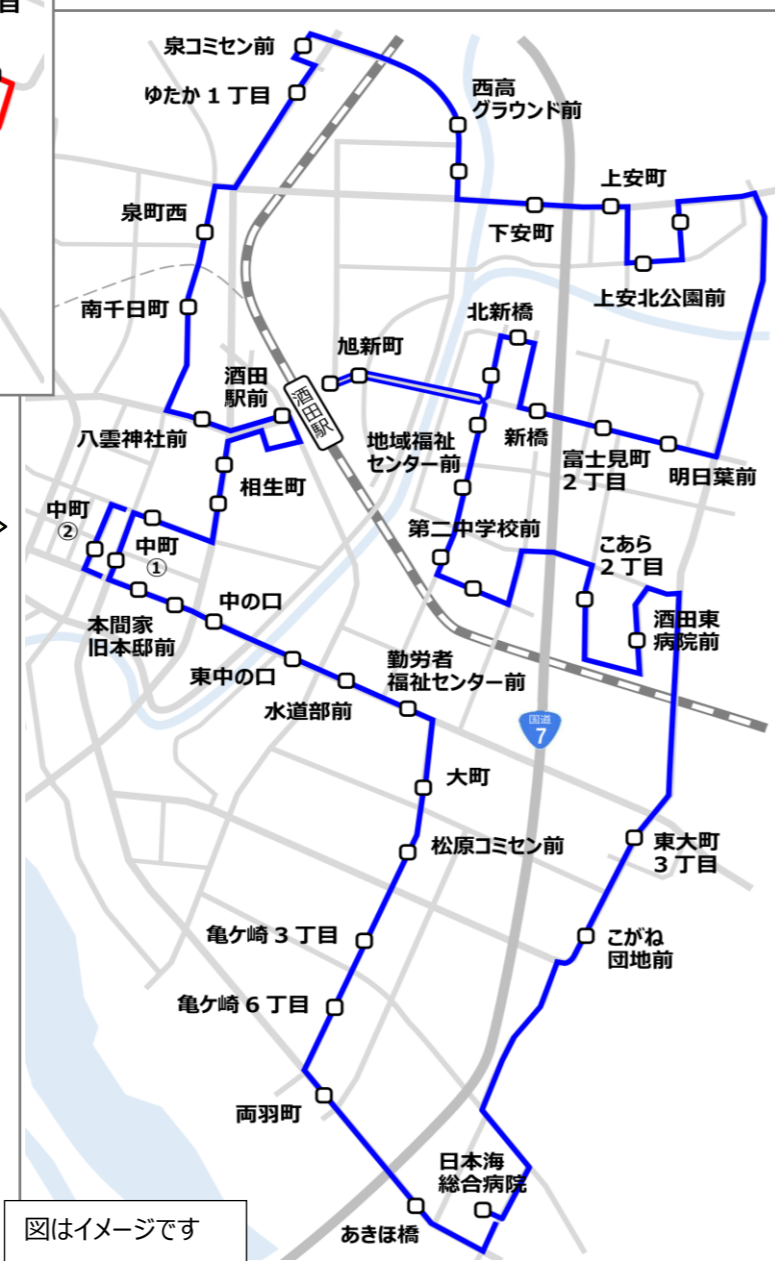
目

泉コミセン前
ゆたか１丁目
西高
グラウンド前
上安町
泉町西
下安町
上安北公園前
南千日町
北新橋
旭新町
酒田
駅前
酒田駅
八雲神社前
地域福祉
センター前
新橋
富士見町
２丁目
明日葉前
相生町
中町
②
中町
①
第二中学校前
こあら
２丁目
中の口
本間家
旧本邸前
酒田東
病院前
東中の口
勤労者
福祉センター前
水道部前
国道
7
大町
松原コミセン前
東大町
３丁目
亀ケ崎３丁目
こがね
団地前
亀ケ崎６丁目
両羽町
日本海
総合病院
あきほ橋
図はイメージです